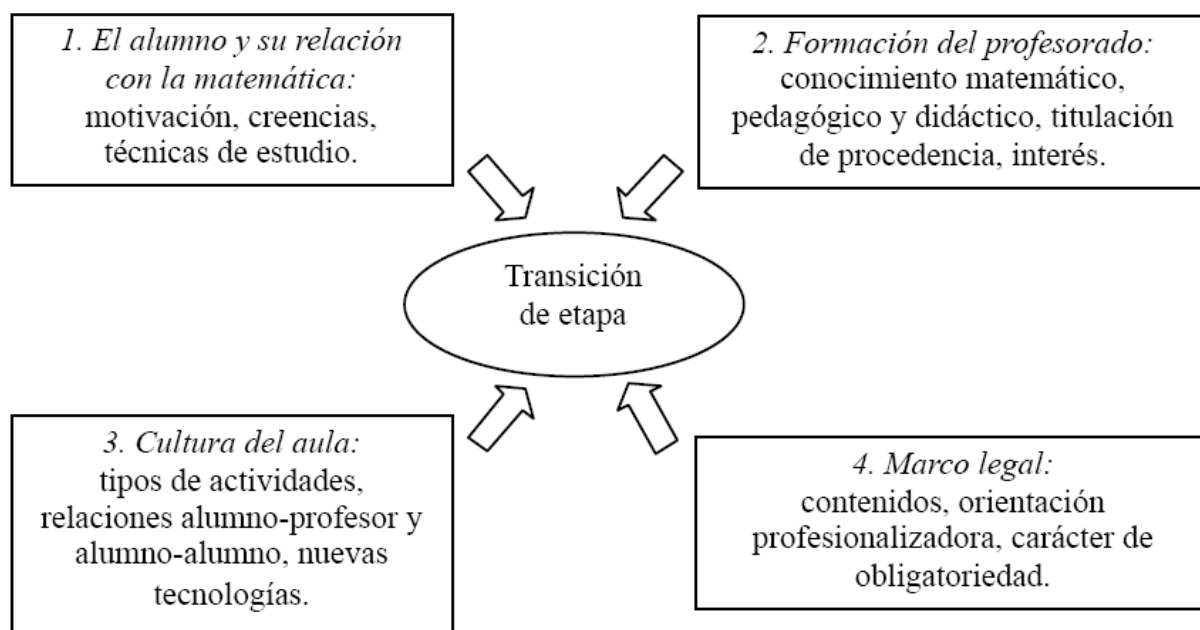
1. El alumno y su relación con la matemática:
motivación, creencias, técnicas de estudio.

2. Formación del profesorado:
conocimiento matemático, pedagógico y didáctico, titulación de procedencia, interés.

Transición de etapa

3. Cultura del aula:
tipos de actividades, relaciones alumno-profesor y alumno-alumno, nuevas tecnologías.

4. Marco legal:
contenidos, orientación profesionalizadora, carácter de obligatoriedad.